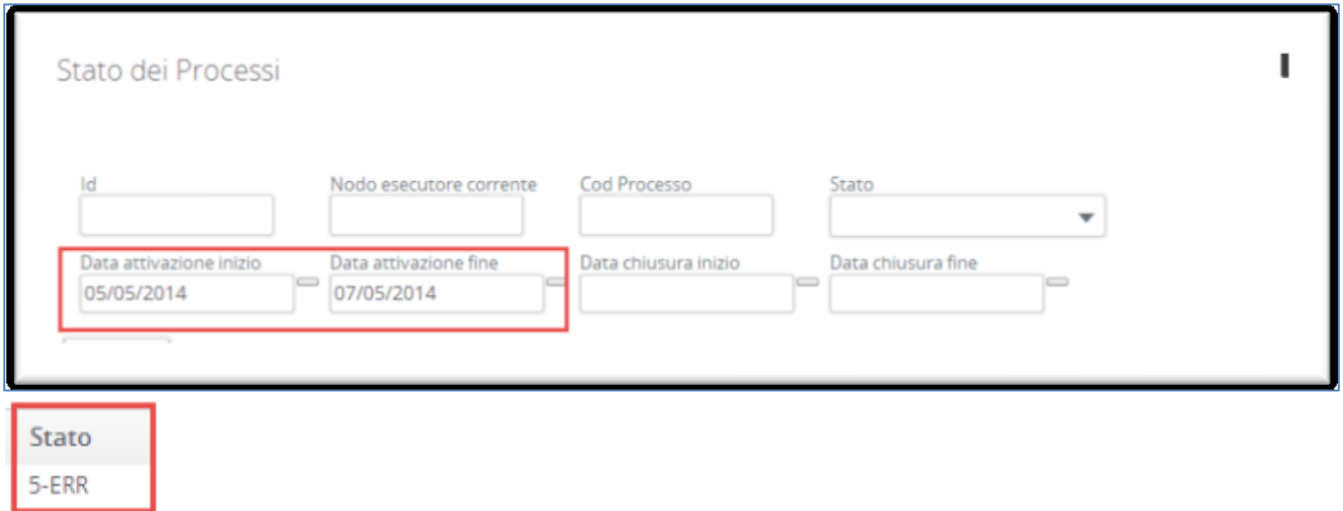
Stato dei Processi

Id

Nodo esecutore corrente

Cod Processo

Stato

Data attivazione inizio
05/05/2014

Data attivazione fine
07/05/2014

Data chiusura inizio

Data chiusura fine

| Stato |
|---|
| 5-ERR |